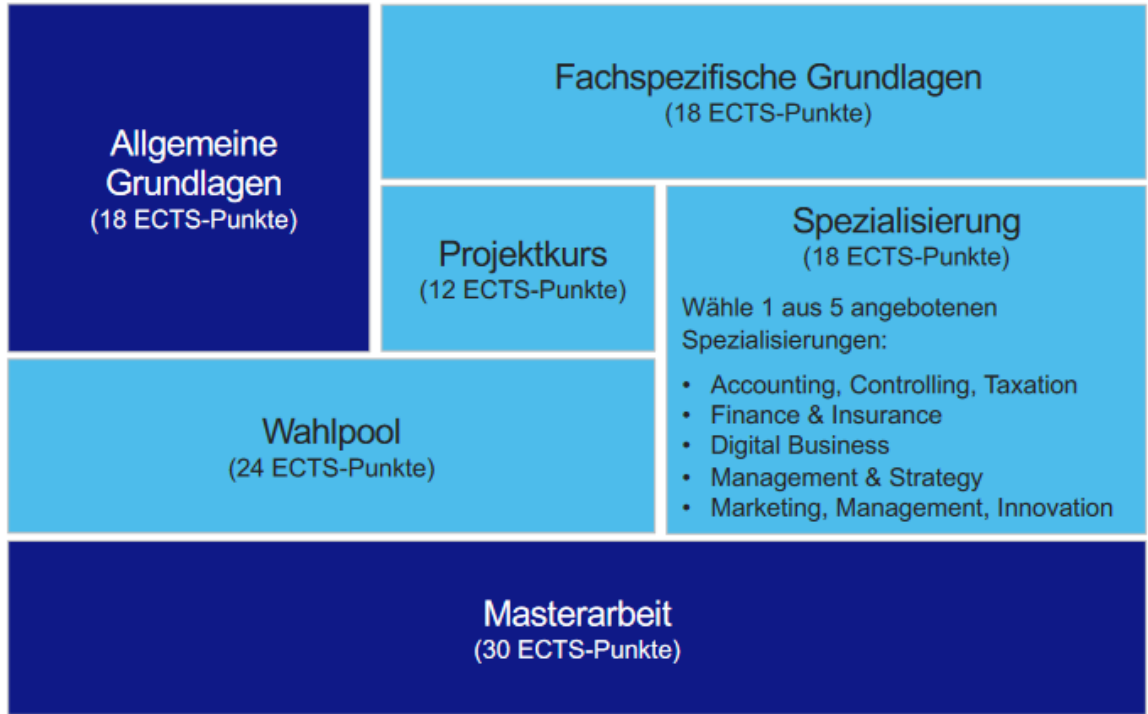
Allgemeine Grundlagen
(18 ECTS-Punkte)

Fachspezifische Grundlagen
(18 ECTS-Punkte)

Projektkurs
(12 ECTS-Punkte)

Spezialisierung
(18 ECTS-Punkte)

Wähle 1 aus 5 angebotenen Spezialisierungen:

- Accounting, Controlling, Taxation
- Finance & Insurance
- Digital Business
- Management & Strategy
- Marketing, Management, Innovation

Wahlpool
(24 ECTS-Punkte)

Masterarbeit
(30 ECTS-Punkte)